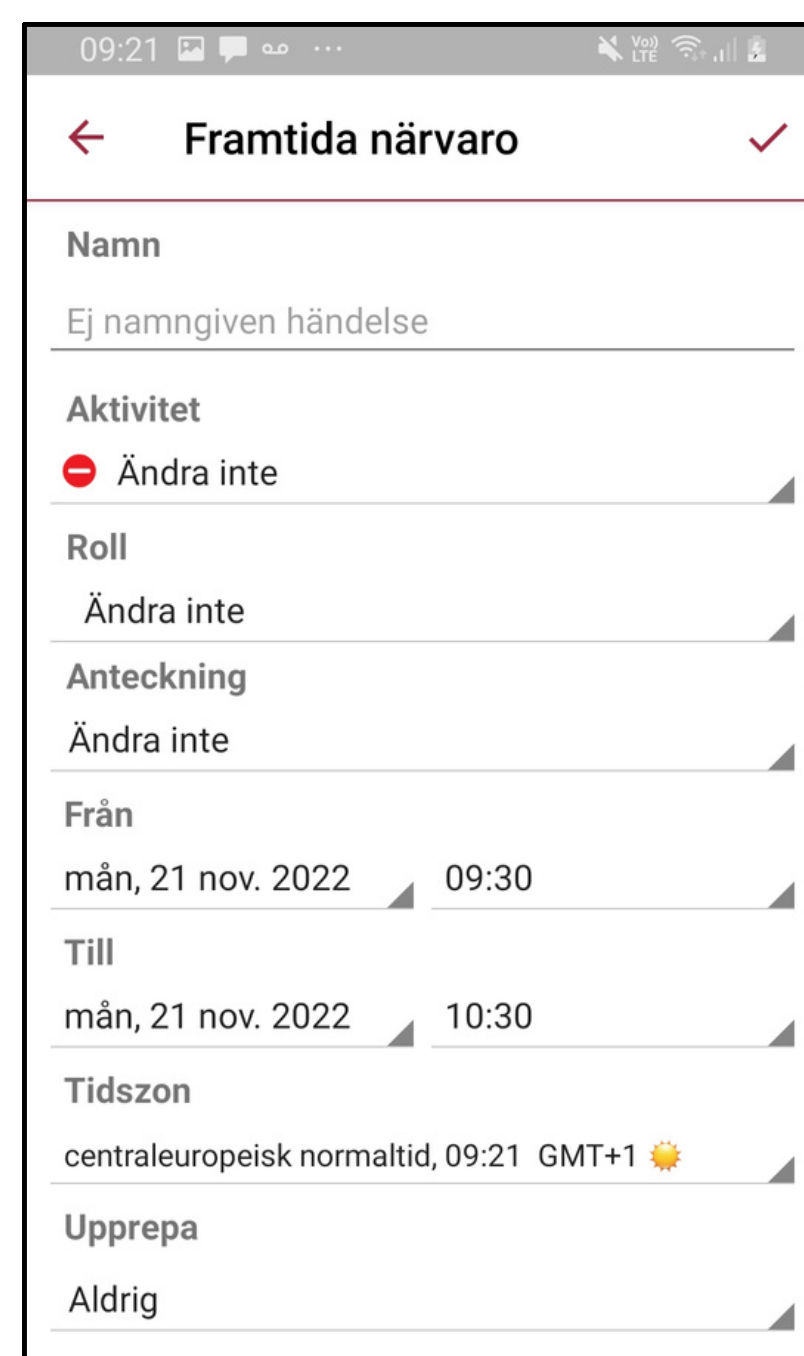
09:21 ··· Vo) LTE

Framtida närvaro

Namn

Ej namngiven händelse

Aktivitet

Ändra inte

Roll

Ändra inte

Anteckning

Ändra inte

Från

mån, 21 nov. 2022 09:30

Till

mån, 21 nov. 2022 10:30

Tidszon

centraleuropeisk normaltid, 09:21 GMT+1

Upprepa

Aldrig